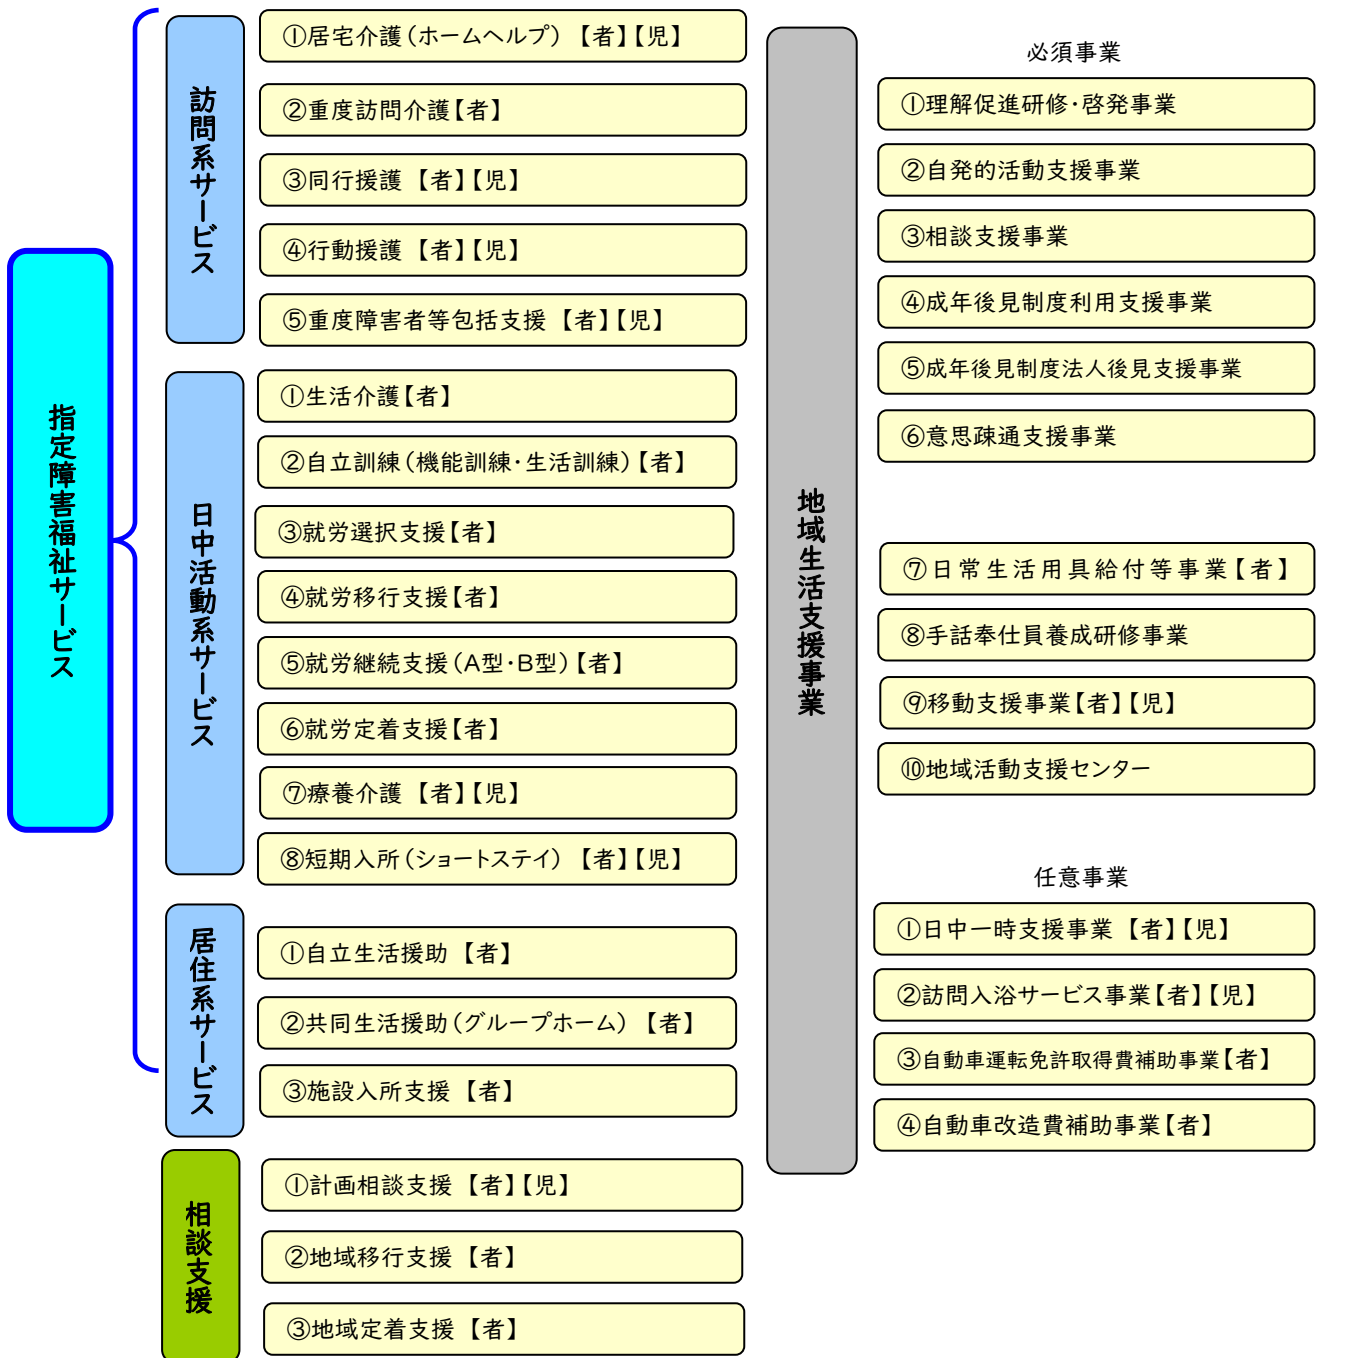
指定障害福祉サービス

訪問系サービス

①居宅介護（ホームヘルプ）【者】【児】

②重度訪問介護【者】

③同行援護 【者】【児】

④行動援護 【者】【児】

⑤重度障害者等包括支援 【者】【児】

日中活動系サービス

①生活介護【者】

②自立訓練（機能訓練・生活訓練）【者】

③就労選択支援【者】

④就労移行支援【者】

⑤就労継続支援（A型・B型）【者】

⑥就労定着支援【者】

⑦療養介護 【者】【児】

⑧短期入所（ショートステイ）【者】【児】

居住系サービス

①自立生活援助 【者】

②共同生活援助（グループホーム）【者】

③施設入所支援 【者】

相談支援

①計画相談支援 【者】【児】

②地域移行支援 【者】

③地域定着支援 【者】

地域生活支援事業

必須事業

①理解促進研修・啓発事業

②自発的活動支援事業

③相談支援事業

④成年後見制度利用支援事業

⑤成年後見制度法人後見支援事業

⑥意思疎通支援事業

⑦日常生活用具給付等事業【者】

⑧手話奉仕員養成研修事業

⑨移動支援事業【者】【児】

⑩地域活動支援センター

任意事業

①日中一時支援事業 【者】【児】

②訪問入浴サービス事業【者】【児】

③自動車運転免許取得費補助事業【者】

④自動車改造費補助事業【者】